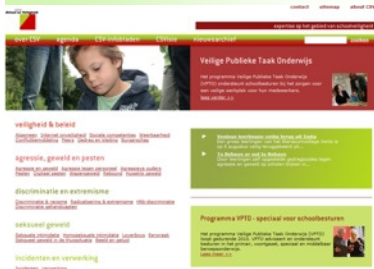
contact sitemap about CSV

expertise op het gebied van schoolveiligheid

over CSV agenda CSV-inbladen CSVtips nieuwsarchief zoeken

Veilige Publieke Taak Onderwijs

Het programma Veilige Publieke Taak Onderwijs (VPTO) ondersteunt schoolbesturen bij het zorgen voor een veilige werkplek voor hun medewerkers. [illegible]

veiligheid & beleid

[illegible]

agressie, geweld en pesten

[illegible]

discriminatie en extremisme

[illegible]

seksueel geweld

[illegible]

incidenten en verwerking

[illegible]

Programma VPTO - speciaal voor schoolbesturen

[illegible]